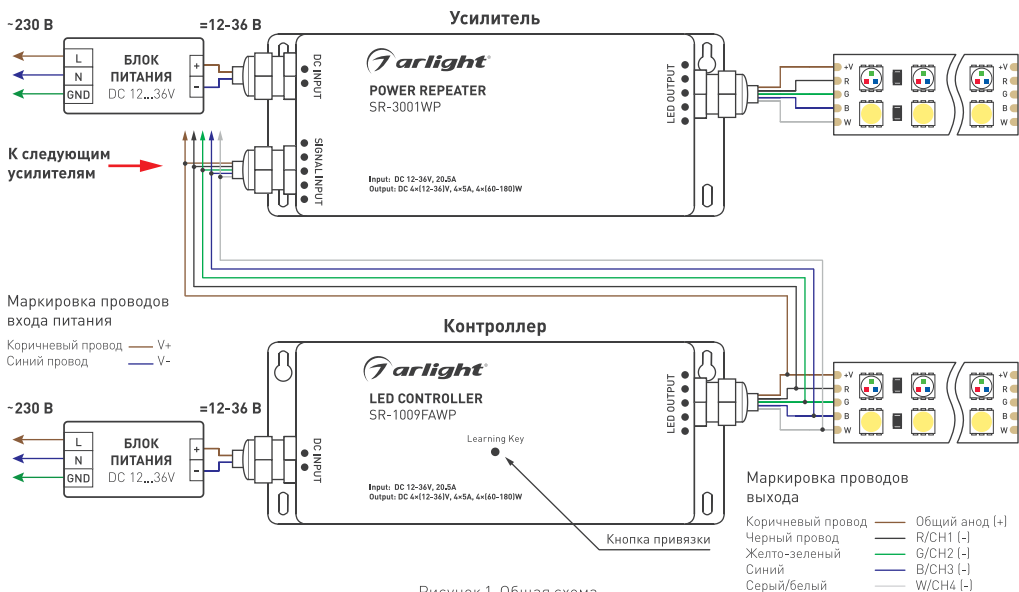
~230 В
=12-36 В
Усилитель
L
N
GND
БЛОК ПИТАНИЯ
DC 12...36V
+
-
DC INPUT
arlight
POWER REPEATER
SR-3001WP
LED OUTPUT
+V
R
G
B
W
+V
R
G
B
W
К следующим усилителям
SIGNAL INPUT
Input: DC 12-36V, 20.5A
Output: DC 4×(12-36)V, 4×5A, 4×(60-180)W

Маркировка проводов входа питания
Коричневый провод V+
Синий провод V-

Контроллер
arlight
LED CONTROLLER
SR-1009FAWP
Learning Key
LED OUTPUT
+V
R
G
B
W
+V
R
G
B
W
~230 В
=12-36 В
L
N
GND
БЛОК ПИТАНИЯ
DC 12...36V
+
-
DC INPUT
Input: DC 12-36V, 20.5A
Output: DC 4×(12-36)V, 4×5A, 4×(60-180)W
Кнопка привязки

Маркировка проводов выхода
Коричневый провод Общий анод (+)
Черный провод R/CH1 (-)
Желто-зеленый G/CH2 (-)
Синий B/CH3 (-)
Серый/белый W/CH4 (-)

Рисунок 1. Общая схема